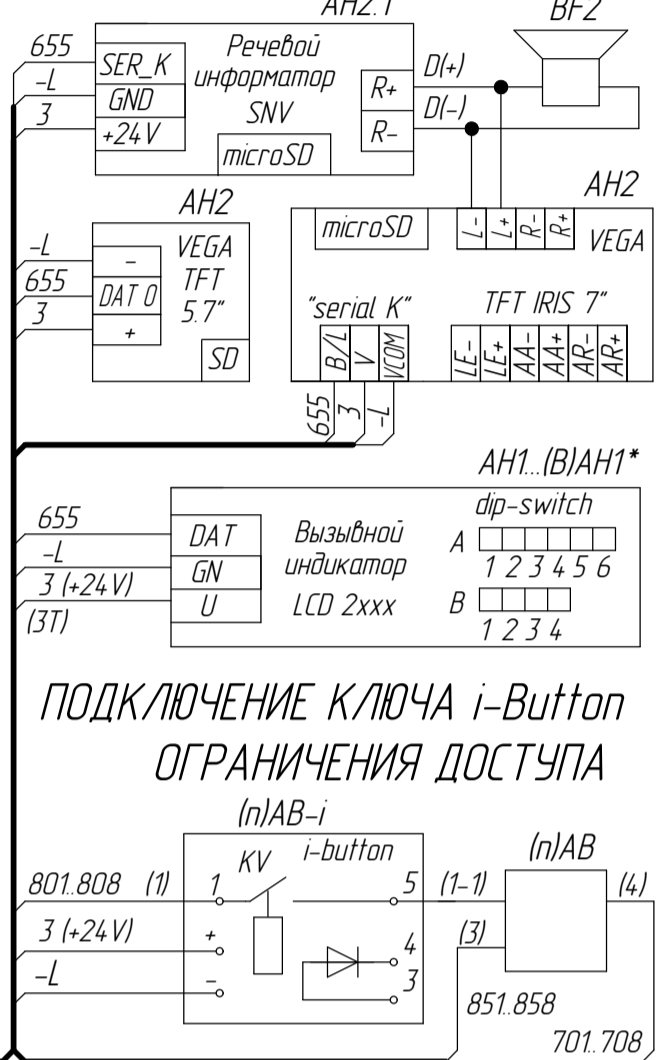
AH2.1
BF2
655
SER_K
Речевой информатор SNV
-L
GND
D(+)
3
+24V
R+
D(-)
R-
microSD

AH2
AH2
microSD
L-
L+
R-
R+
VEGA
-L
VEGA TFT 5.7"
655
DAT 0
3
+
SD
"serial K"
TFT IRIS 7"
B/L
V
VCOM
LE-
LE+
AA-
AA+
AR-
AR+
655
3
-L

AH1...(B)AH1*
dip-switch
655
DAT
Вызывной индикатор LCD 2xxx
A
-L
GN
1 2 3 4 5 6
3 (+24V)
U
B
(3T)
1 2 3 4

ПОДКЛЮЧЕНИЕ КЛЮЧА i-Button ОГРАНИЧЕНИЯ ДОСТУПА

(n)AB-i
i-button
(n)AB
KV
801..808 (1)
1
5
(1-1)
(4)
3 (+24V)
+
(3)
4
-L
-
3
851..858
701..708